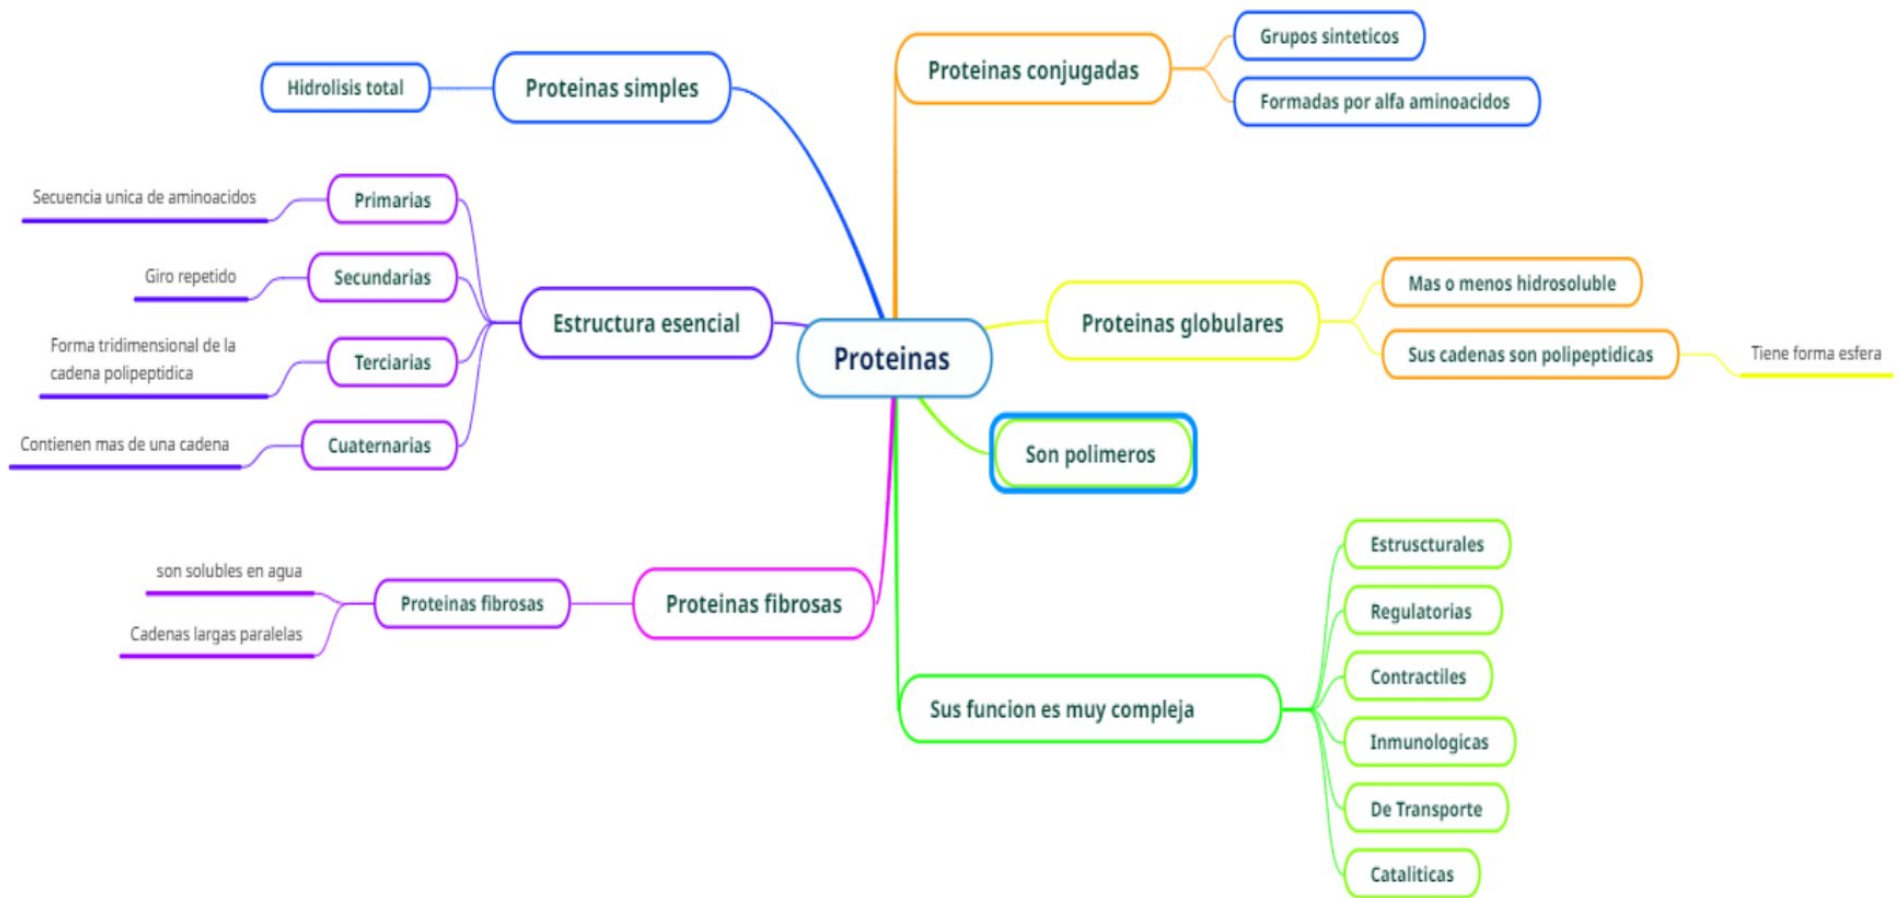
Proteinas

Proteinas simples
Hidrolisis total

Estructura esencial
Primarias
Secuencia unica de aminoacidos
Secundarias
Giro repetido
Terciarias
Forma tridimensional de la cadena polipeptidica
Cuaternarias
Contienen mas de una cadena

Proteinas fibrosas
Proteinas fibrosas
son solubles en agua
Cadenas largas paralelas

Proteinas conjugadas
Grupos sinteticos
Formadas por alfa aminoacidos

Proteinas globulares
Mas o menos hidrosoluble
Sus cadenas son polipeptidicas
Tiene forma esfera

Son polimeros

Sus funcion es muy compleja
Estructurales
Regulatorias
Contractiles
Inmunologicas
De Transporte
Cataliticas